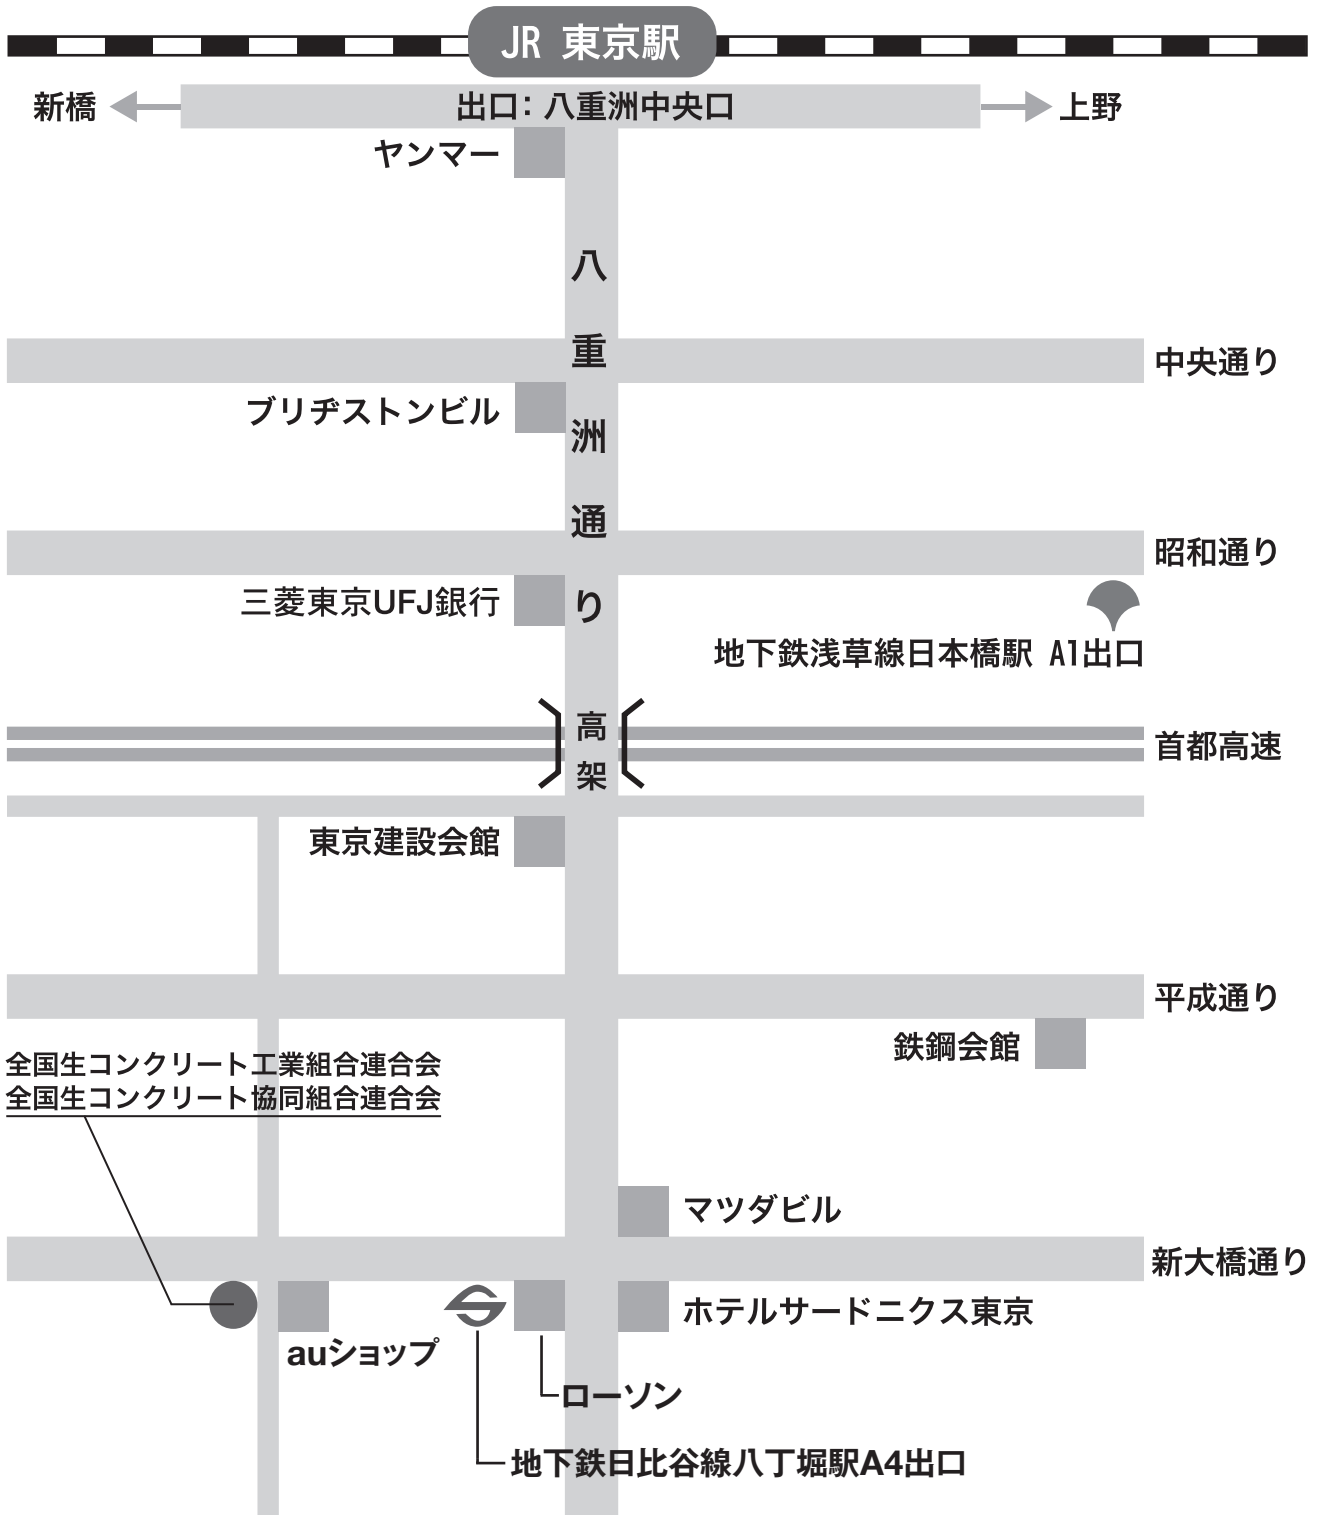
JR 東京駅

新橋

出口：八重洲中央口

上野

ヤンマー

八重洲通り

中央通り

ブリヂストンビル

昭和通り

三菱東京UFJ銀行

地下鉄浅草線日本橋駅 A1出口

高架

首都高速

東京建設会館

平成通り

鉄鋼会館

全国生コンクリート工業組合連合会
全国生コンクリート協同組合連合会

マツダビル

新大橋通り

ホテルサードニクス東京

auショップ

ローソン

地下鉄日比谷線八丁堀駅A4出口